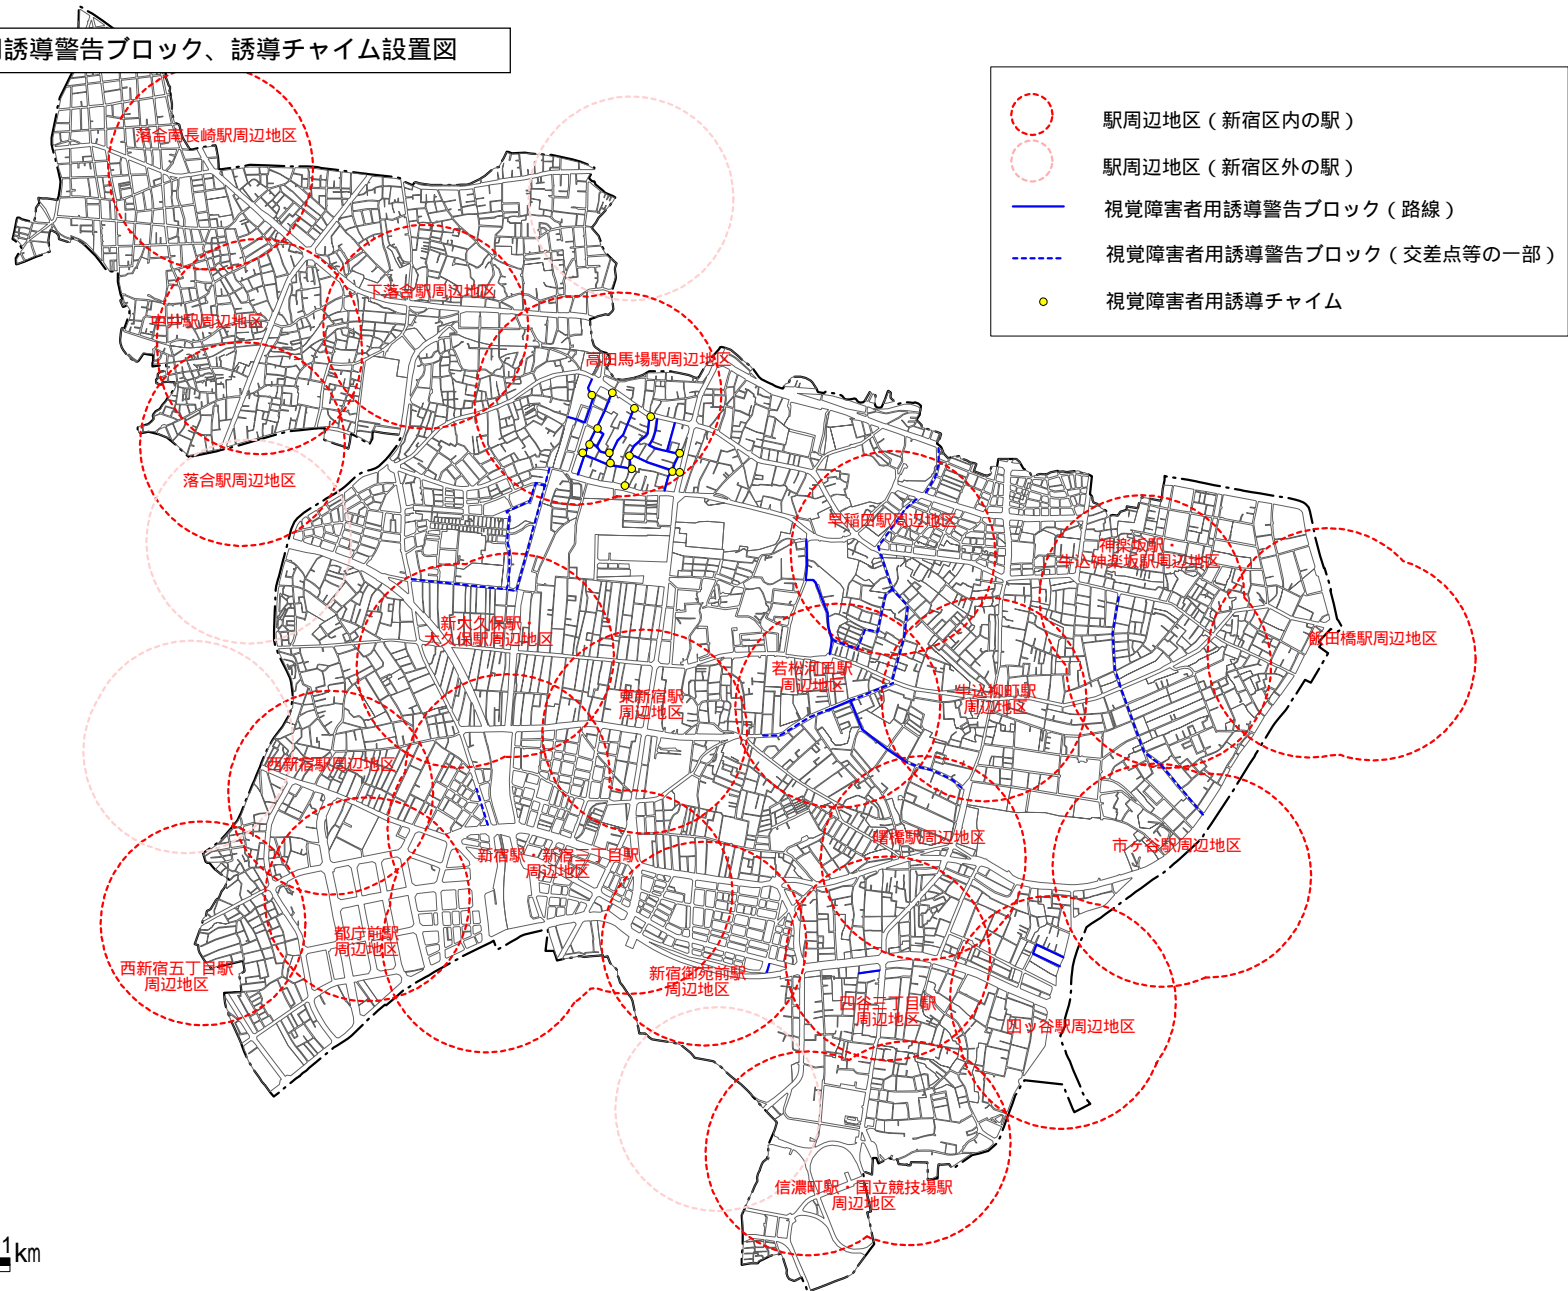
用誘導警告ブロック、誘導チャイム設置図

駅周辺地区（新宿区内の駅）
駅周辺地区（新宿区外の駅）
視覚障害者用誘導警告ブロック（路線）
視覚障害者用誘導警告ブロック（交差点等の一部）
視覚障害者用誘導チャイム

落合南長崎駅周辺地区
下落合駅周辺地区
中井駅周辺地区
高田馬場駅周辺地区
落合駅周辺地区
早稲田駅周辺地区
神楽坂駅・牛込神楽坂駅周辺地区
飯田橋駅周辺地区
新大久保駅・大久保駅周辺地区
若松河田駅周辺地区
牛込柳町駅周辺地区
東新宿駅周辺地区
西新宿駅周辺地区
曙橋駅周辺地区
市ヶ谷駅周辺地区
新宿駅・新宿三丁目駅周辺地区
都庁前駅周辺地区
西新宿五丁目駅周辺地区
新宿御苑前駅周辺地区
四谷三丁目駅周辺地区
四ッ谷駅周辺地区
信濃町駅・国立競技場駅周辺地区

1km